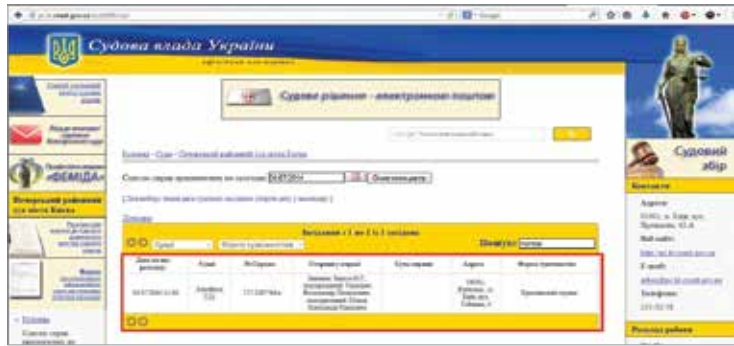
Судова влада України

Судові рішення - електронною поштою

Список справ призначених до розгляду 04.07.2014 Ознайомитись

Записи з 1 по 1 з 1 загалом

Пошук:

| Дата початку розгляду | Суддя | № справи | Сторони у справі | Суть справи | Адреса | Форма судочинства |
|---|---|---|---|---|---|---|
| 04.07.2014 11:00 | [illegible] | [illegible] | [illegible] | | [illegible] | Кримінальне судочинство |

Судовий збір

Контакти

Адреса:

Веб-сайт:

E-mail:

Телефони:

Розклад роботи

ФЕМІДА

Печерський районний суд міста Києва